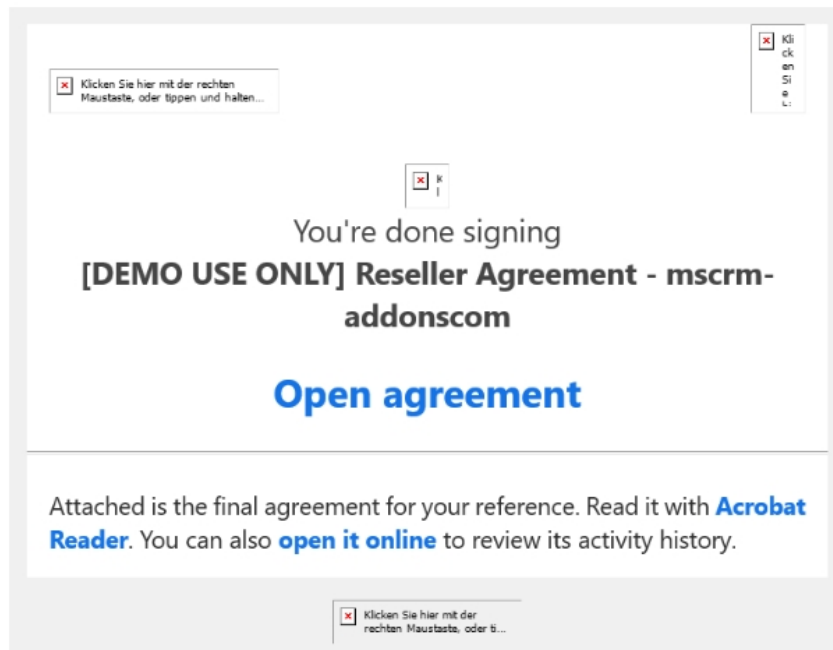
Klicken Sie hier mit der rechten Maustaste, oder tippen und halten...

Kli ck en Si e...

K l

You're done signing

[DEMO USE ONLY] Reseller Agreement - mscrm-addonscom

Open agreement

Attached is the final agreement for your reference. Read it with Acrobat Reader. You can also open it online to review its activity history.

Klicken Sie hier mit der rechten Maustaste, oder ti...